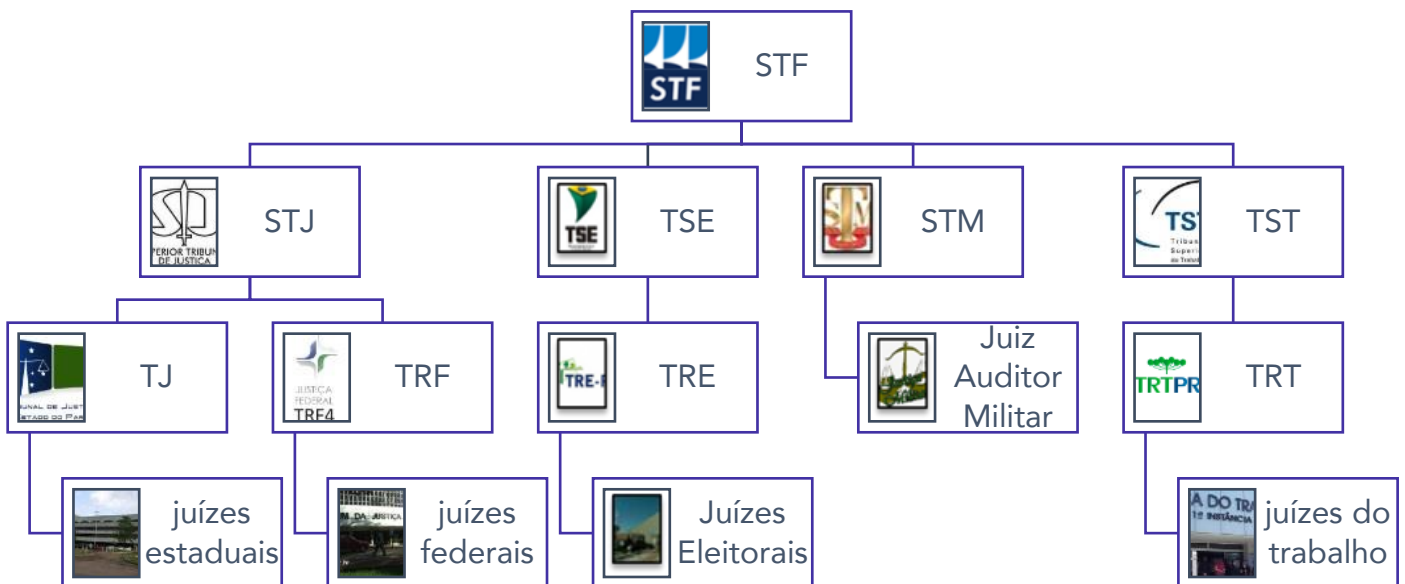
STF
STF

STJ
TERIOR TRIBUN DE JUSTIÇA
STJ

TSE
TSE

STM
STM

TST
Tribu Super do Trab
TST

TJ
NAL DE JUST ESTADO DO PAR
TJ

JUSTIÇA FEDERAL TRF4
TRF

TRE-
TRE

Juiz Auditor Militar

TRTPR
TRT

juízes estaduais

DA JUSTIÇA
juízes federais

Juízes Eleitorais

A DO TRA 1ª INSTÂNCIA
juízes do trabalho